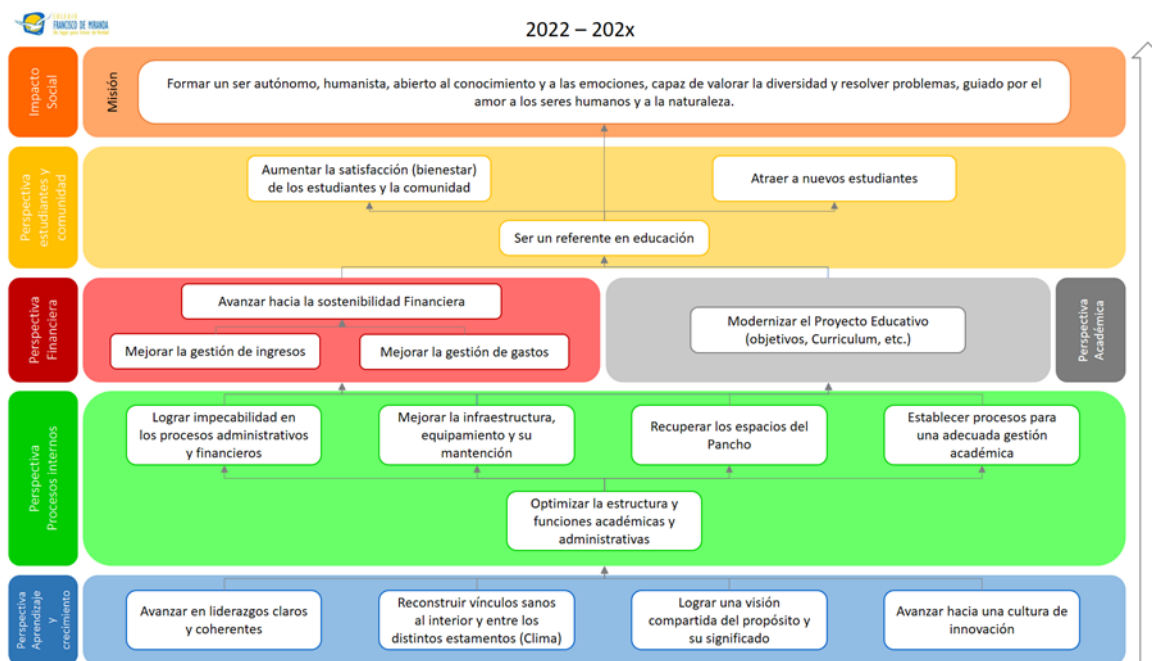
COLEGIO FRANCISCO DE MIRANDA Un lugar para crecer de Verdad

2022 – 202x

Impacto Social

Misión

Formar un ser autónomo, humanista, abierto al conocimiento y a las emociones, capaz de valorar la diversidad y resolver problemas, guiado por el amor a los seres humanos y a la naturaleza.

Perspectiva estudiantes y comunidad

Aumentar la satisfacción (bienestar) de los estudiantes y la comunidad

Atraer a nuevos estudiantes

Ser un referente en educación

Perspectiva Financiera

Avanzar hacia la sostenibilidad Financiera

Mejorar la gestión de ingresos

Mejorar la gestión de gastos

Modernizar el Proyecto Educativo (objetivos, Curriculum, etc.)

Perspectiva Académica

Perspectiva Procesos internos

Lograr impecabilidad en los procesos administrativos y financieros

Mejorar la infraestructura, equipamiento y su mantención

Recuperar los espacios del Pancho

Establecer procesos para una adecuada gestión académica

Optimizar la estructura y funciones académicas y administrativas

Perspectiva Aprendizaje y crecimiento

Avanzar en liderazgos claros y coherentes

Reconstruir vínculos sanos al interior y entre los distintos estamentos (Clima)

Lograr una visión compartida del propósito y su significado

Avanzar hacia una cultura de innovación